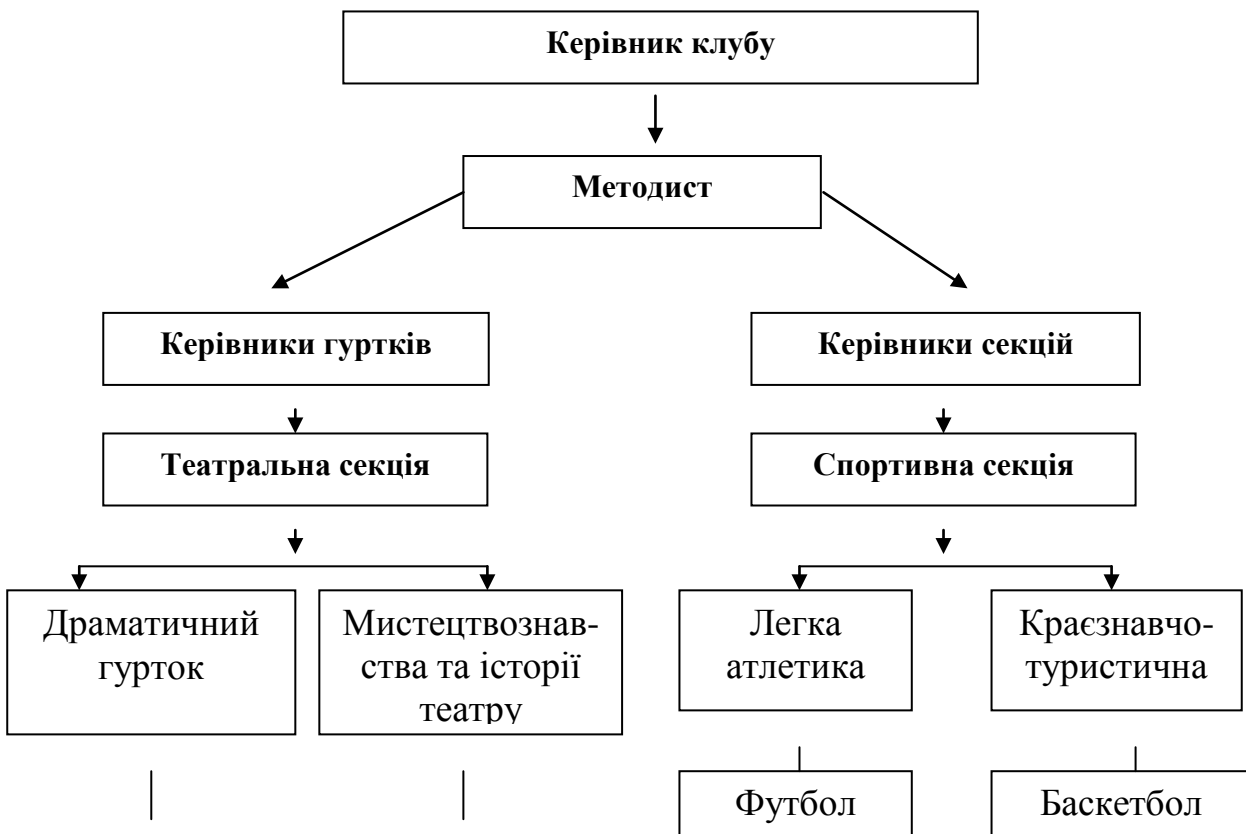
Керівник клубу

Методист

Керівники гуртків

Керівники секцій

Театральна секція

Спортивна секція

Драматичний гурток

Мистецтвознавства та історії театру

Легка атлетика

Краєзнавчо-туристична

Футбол

Баскетбол